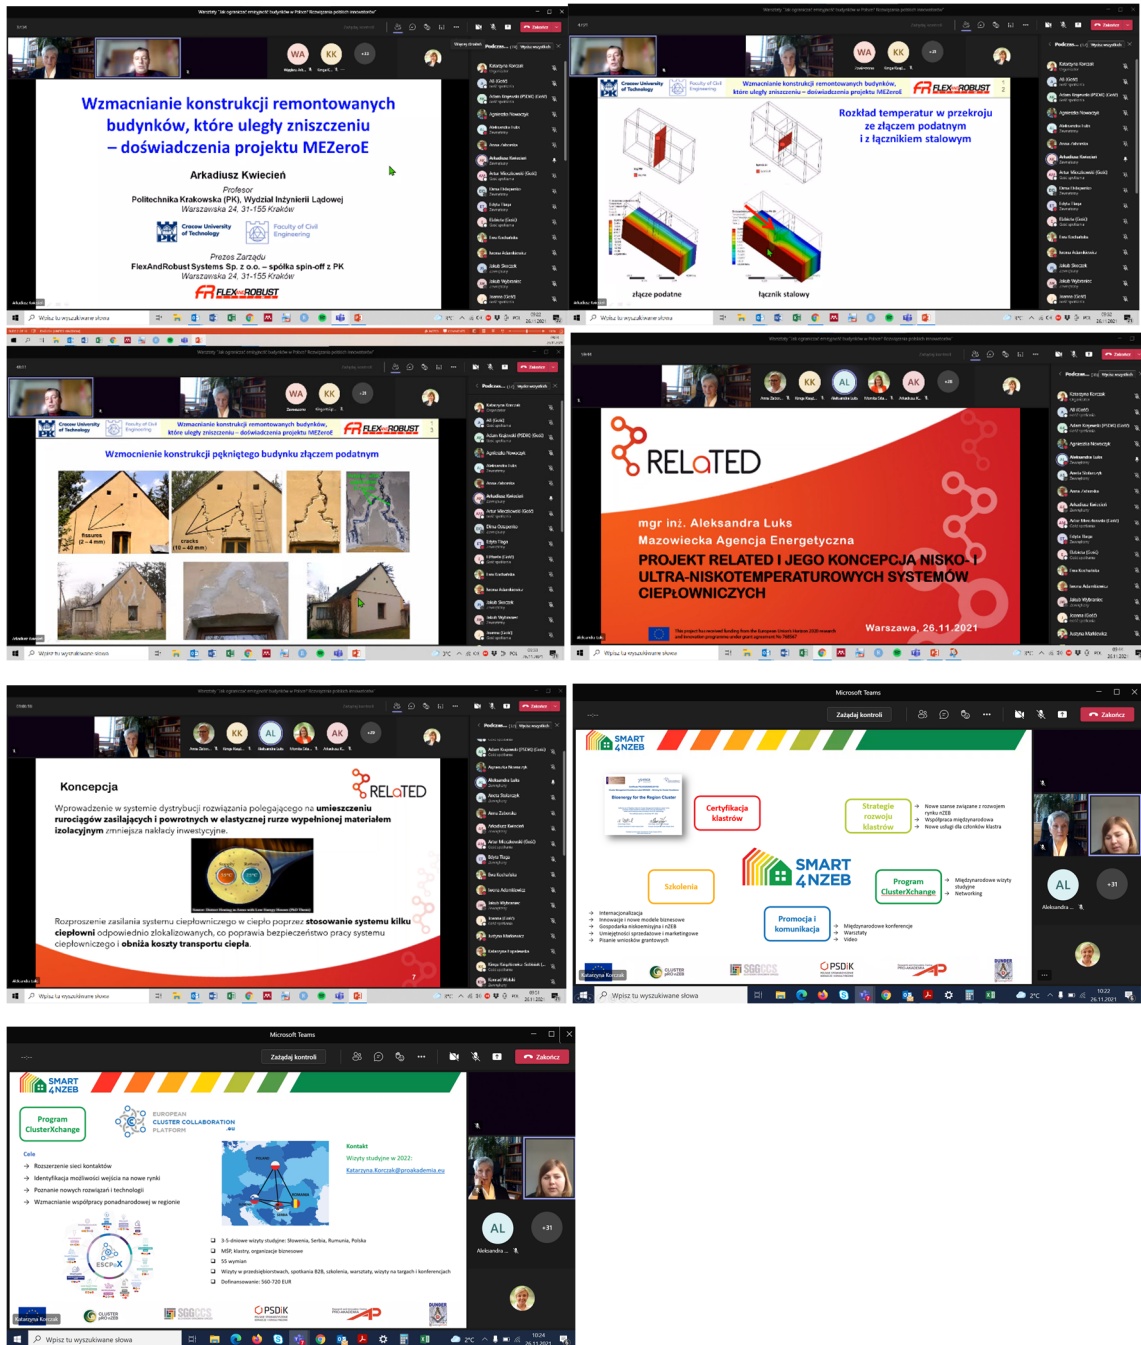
Warsztaty "Jak ograniczyć energochłonność budynków w Polsce? Rozwiązania podłodze niewiadome"

Zakończ

WA KK +32

Wzmacnianie konstrukcji remontowanych budynków, które uległy zniszczeniu – doświadczenia projektu MEZeroE

Arkadiusz Kwiecień

Profesor
Politechnika Krakowska (PK), Wydział Inżynierii Lądowej
Warszawska 24, 31-155 Kraków

Cracow University of Technology
Faculty of Civil Engineering

Prezes Zarządu
FlexAndRobust Systems Sp. z o.o. – spółka spin-off z PK
Warszawska 24, 31-155 Kraków

FLEXandROBUST

Wpisz tu wyszukiwane słowo

Cracow University of Technology
Faculty of Civil Engineering

Wzmacnianie konstrukcji remontowanych budynków, które uległy zniszczeniu – doświadczenia projektu MEZeroE

FLEXandROBUST

Rozkład temperatur w przekroju ze złączem podatnym i z łącznikiem stalowym

złącze podatne

łącznik stalowy

Wpisz tu wyszukiwane słowo

Cracow University of Technology
Faculty of Civil Engineering

Wzmacnianie konstrukcji remontowanych budynków, które uległy zniszczeniu – doświadczenia projektu MEZeroE

FLEXandROBUST

Wzmocnienie konstrukcji pękniętego budynku złączem podatnym

fissures (2 – 4 mm)

cracks (10 – 40 mm)

Wpisz tu wyszukiwane słowo

RELaTED

mgr inż. Aleksandra Luks
Mazowiecka Agencja Energetyczna

PROJEKT RELATED I JEGO KONCEPCJA NISKO- I ULTRA-NISKOTEMPERATUROWYCH SYSTEMÓW CIEPŁOWNICZYCH

Warszawa, 26.11.2021

Wpisz tu wyszukiwane słowo

Koncepcja

RELaTED

Wprowadzenie w systemie dystrybucji rozwiązania polegającego na umieszczeniu rurociągów zasilających i powrotnych w elastycznej rurze wypełnionej materiałem izolacyjnym zmniejsza nakłady inwestycyjne.

Rozproszenie zasilania systemu ciepłowniczego w ciepło poprzez stosowanie systemu kilku ciepłowni odpowiednio zlokalizowanych, co poprawia bezpieczeństwo pracy systemu ciepłowniczego i obniża koszty transportu ciepła.

7

Wpisz tu wyszukiwane słowo

Microsoft Teams

Zarządzaj kontroli

Zakończ

SMART 4NZEB

Certyfikacja klastrów

Strategie rozwoju klastrów

Nowe szanse związane z rozwojem rynku nZEB
Współpraca międzynarodowa
Nowe usługi dla członków klastra

Szkolenia

SMART 4NZEB

Program ClusterXchange

Międzynarodowe wizyty studyjne
Networking

Internacjonalizacja
Innowacje i nowe modele biznesowe
Gospodarka niskoemisyjna i nZEB
Umiejętności sprzedażowe i marketingowe
Pisanie wniosków grantowych

Promocja i komunikacja

Międzynarodowe konferencje
Warsztaty
Video

AL +31

Katarzyna Korczak

Wpisz tu wyszukiwane słowa

10:22
26.11.2021

Microsoft Teams

Zarządzaj kontroli

Zakończ

SMART 4NZEB

Program ClusterXchange

EUROPEAN CLUSTER COLLABORATION PLATFORM

Cele

Rozszerzenie sieci kontaktów
Identyfikacja możliwości wejścia na nowe rynki
Poznanie nowych rozwiązań i technologii
Wzmacnianie współpracy ponadnarodowej w regionie

Kontakt
Wizyty studyjne w 2022:
Katarzyna.Korczak@proakademia.eu

3-5-dniowe wizyty studyjne: Słowenia, Serbia, Rumunia, Polska
MŚP, klastry, organizacje biznesowe
55 wymian
Wizyty w przedsiębiorstwach, spotkania B2B, szkolenia, warsztaty, wizyty na targach i konferencjach
Dofinansowanie: 560-720 EUR

ESCPeX

AL +31

Katarzyna Korczak

Wpisz tu wyszukiwane słowa

10:24
26.11.2021